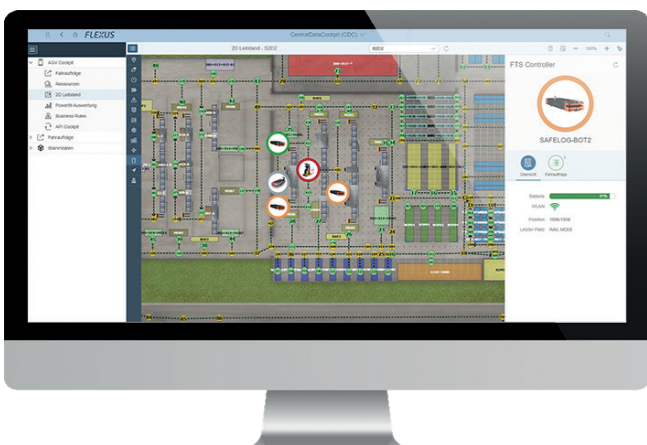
FLEXUS

CentralDataCockpit (CDC)

AGV Cockpit
Fahraufträge
Ressourcen
2D Leitstand
PowerBI Auswertung
Business Rules
API Cockpit
Fahraufträge
Stammdaten

2D Leitstand - S2D2

S2D2

100%

FTS Controller

SAFELOG-BOT2

Übersicht
Fahraufträge

Batterie
WLAN
Position
Letzter Platz

RAIL MODE